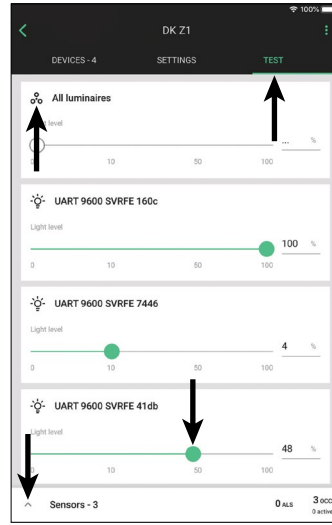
100%

DK Z1

DEVICES - 4

SETTINGS

TEST

All luminaires

Light level

0 10 50 100 ... %

UART 9600 SVRFE 160c

Light level

0 10 50 100 100 %

UART 9600 SVRFE 7446

Light level

0 10 50 100 4 %

UART 9600 SVRFE 41db

Light level

0 10 50 100 48 %

Sensors - 3

0 ALS

3 occ
0 active